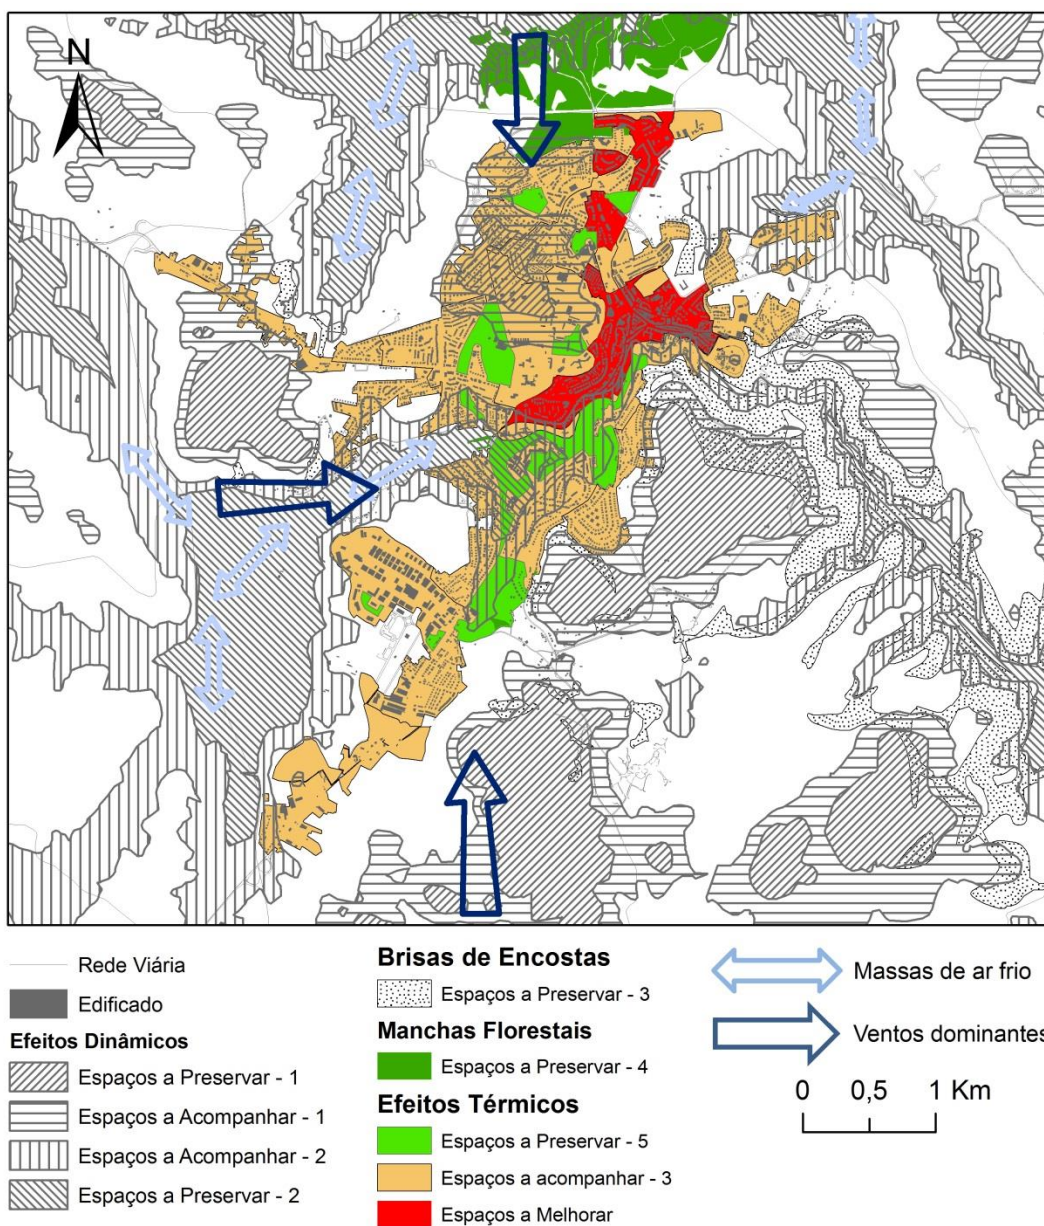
N

Rede Viária
Edificado
Efeitos Dinâmicos
Espaços a Preservar - 1
Espaços a Acompanhar - 1
Espaços a Acompanhar - 2
Espaços a Preservar - 2

Brisas de Encostas
Espaços a Preservar - 3
Manchas Florestais
Espaços a Preservar - 4
Efeitos Térmicos
Espaços a Preservar - 5
Espaços a acompanhar - 3
Espaços a Melhorar

Massas de ar frio
Ventos dominantes

0 0,5 1 Km